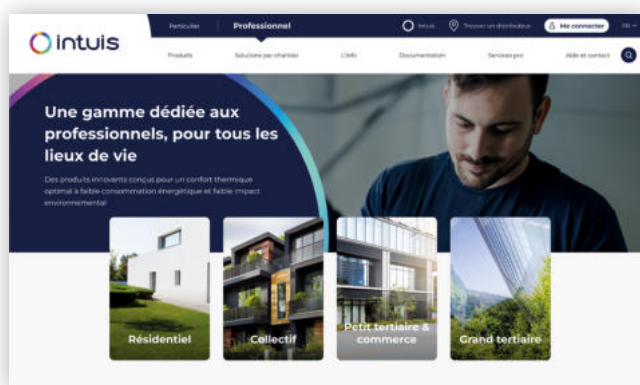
intuis

Particulier | Professionnel | intuis | Trouver un distributeur | Me connecter | FR

Produits | Solutions par chantier | L'info | Documentation | Services pro | Aide et contact

Une gamme dédiée aux professionnels, pour tous les lieux de vie

Des produits innovants conçus pour un confort thermique optimal à faible consommation énergétique et faible impact environnemental

Résidentiel

Collectif

Petit tertiaire & commerce

Grand tertiaire